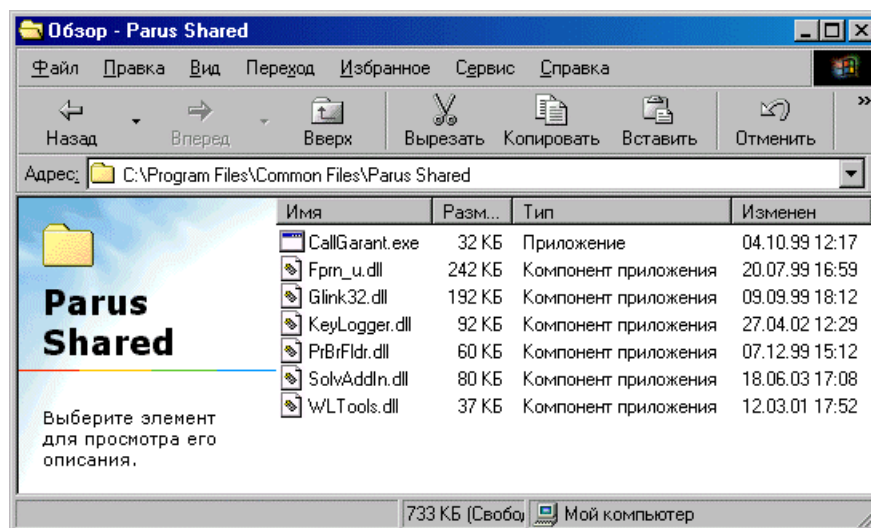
Обзор - Parus Shared

Файл Правка Вид Переход Избранное Сервис Справка

Назад Вперед Вверх Вырезать Копировать Вставить Отменить

Адрес: C:\Program Files\Common Files\Parus Shared

Parus Shared

Выберите элемент для просмотра его описания.

| Имя | Разм... | Тип | Изменен |
|---|---|---|---|
| CallGarant.exe | 32 КБ | Приложение | 04.10.99 12:17 |
| Fprn_u.dll | 242 КБ | Компонент приложения | 20.07.99 16:59 |
| Glink32.dll | 192 КБ | Компонент приложения | 09.09.99 18:12 |
| KeyLogger.dll | 92 КБ | Компонент приложения | 27.04.02 12:29 |
| PrBrFldr.dll | 60 КБ | Компонент приложения | 07.12.99 15:12 |
| SolvAddIn.dll | 80 КБ | Компонент приложения | 18.06.03 17:08 |
| WLTools.dll | 37 КБ | Компонент приложения | 12.03.01 17:52 |

733 КБ (Свобо Мой компьютер